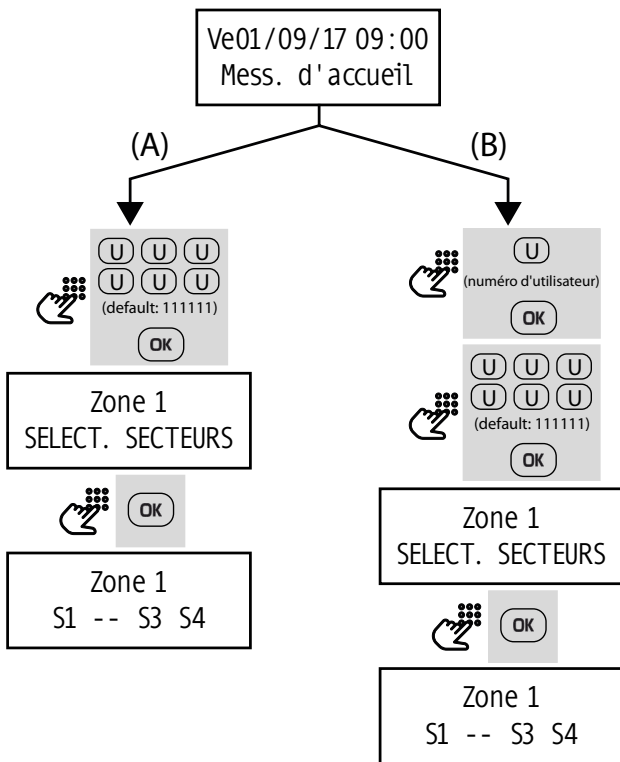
Ve01/09/17 09:00
Mess. d'accueil

(A)

U U U
U U U
(default: 111111)
OK

Zone 1
SELECT. SECTEURS

OK

Zone 1
S1 -- S3 S4

(B)

U
(numéro d'utilisateur)
OK

U U U
U U U
(default: 111111)
OK

Zone 1
SELECT. SECTEURS

OK

Zone 1
S1 -- S3 S4